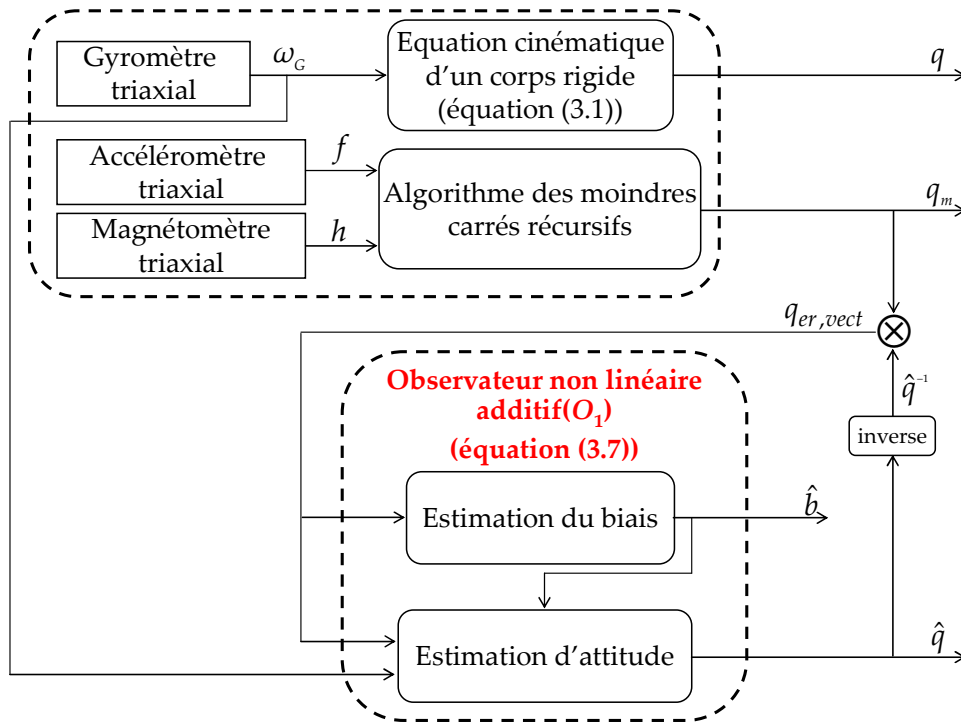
Gyromètre triaxial

$\omega_G$

Equation cinématique d'un corps rigide (équation (3.1))

$q$

Accéléromètre triaxial

$f$

Magnétomètre triaxial

$h$

Algorithme des moindres carrés récursifs

$q_m$

$q_{er,vect}$

$\otimes$

$\hat{q}^{-1}$

inverse

Observateur non linéaire additif($O_1$) (équation (3.7))

Estimation du biais

$\hat{b}$

Estimation d'attitude

$\hat{q}$